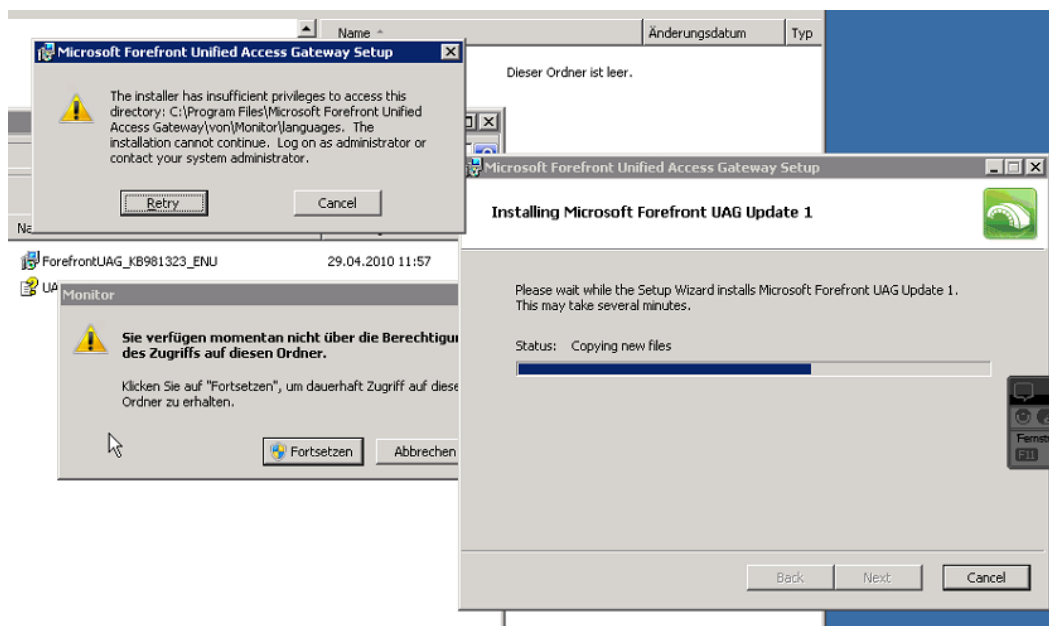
Name
Änderungsdatum
Typ
Dieser Ordner ist leer.

Microsoft Forefront Unified Access Gateway Setup

The installer has insufficient privileges to access this directory: C:\Program Files\Microsoft Forefront Unified Access Gateway\von\Monitor\languages. The installation cannot continue. Log on as administrator or contact your system administrator.

Retry
Cancel

Na
ForefrontUAG_KB981323_ENU
29.04.2010 11:57
UA

Monitor

Sie verfügen momentan nicht über die Berechtigu des Zugriffs auf diesen Ordner.

Klicken Sie auf "Fortsetzen", um dauerhaft Zugriff auf diese Ordner zu erhalten.

Fortsetzen
Abbrechen

Microsoft Forefront Unified Access Gateway Setup

Installing Microsoft Forefront UAG Update 1

Please wait while the Setup Wizard installs Microsoft Forefront UAG Update 1. This may take several minutes.

Status: Copying new files

Fernst
F11

Back
Next
Cancel